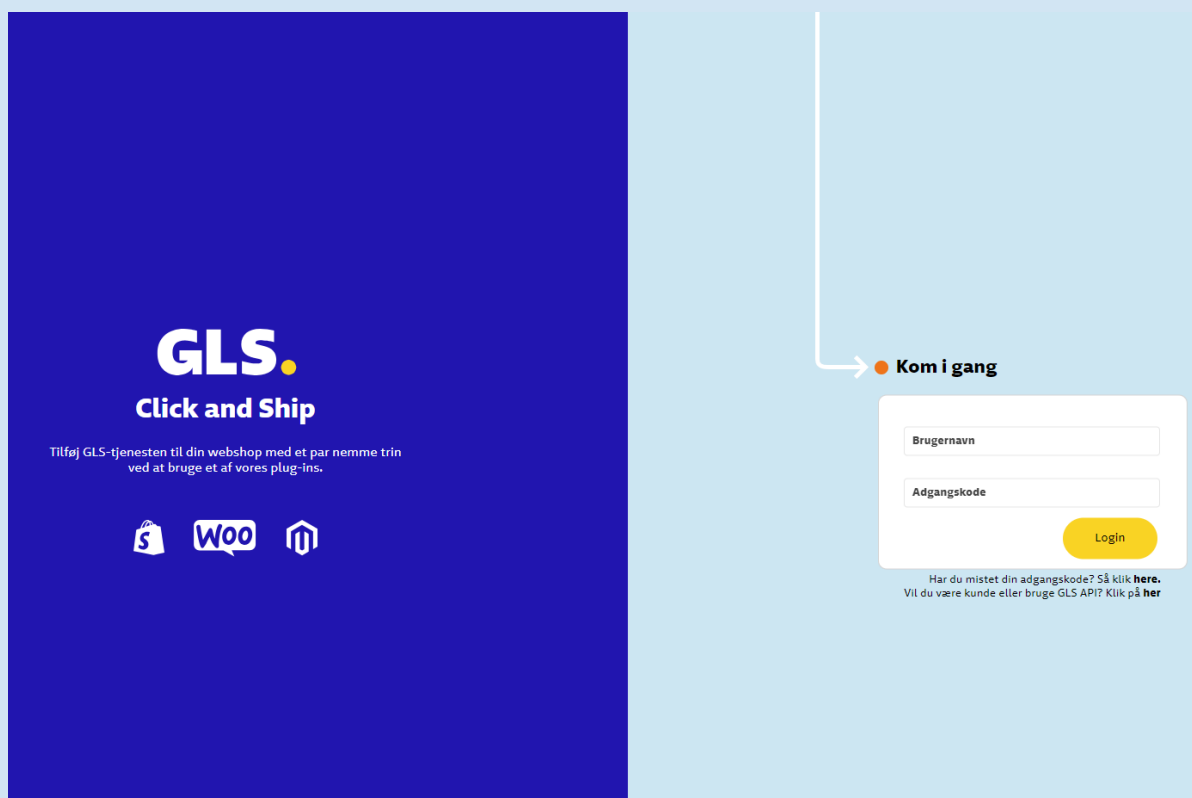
GLS.

Click and Ship

Tilføj GLS-tjenesten til din webshop med et par nemme trin ved at bruge et af vores plug-ins.

Woo

Kom i gang

Brugernavn

Adgangskode

Login

Har du mistet din adgangskode? Så klik here.
Vil du være kunde eller bruge GLS API? Klik på her